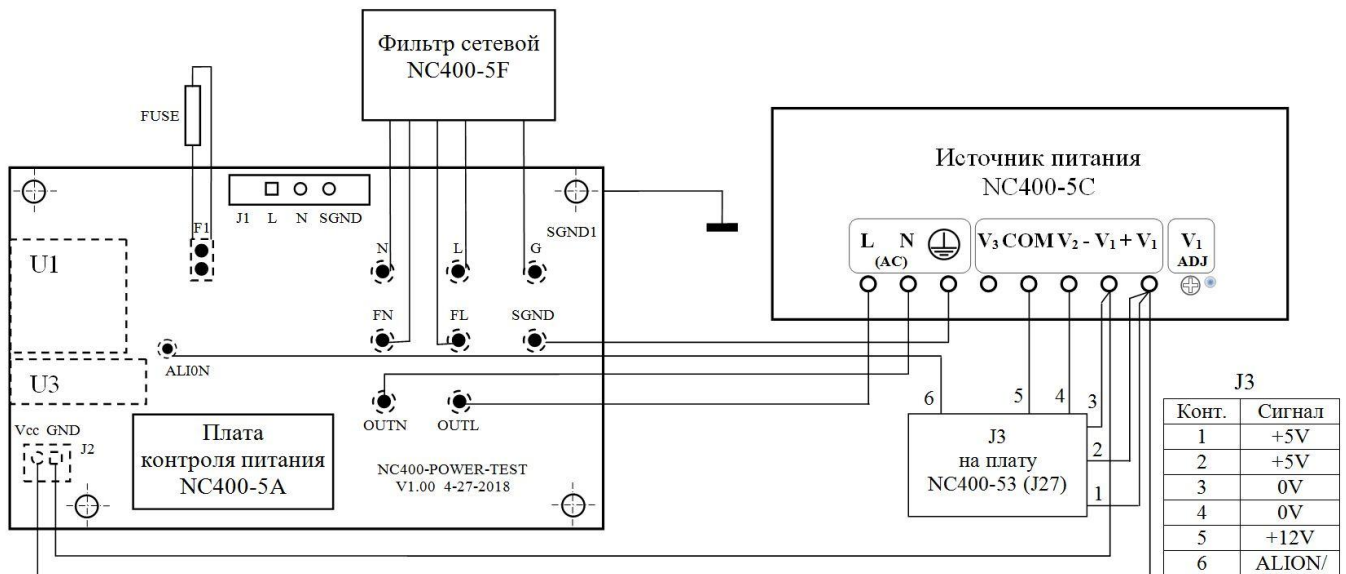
Фильтр сетевой
NC400-5F

FUSE

F1

J1 L N SGND

N L G

SGND1

U1

FN FL SGND

ALI0N

U3

OUTN OUTL

Vcc GND J2

Плата
контроля питания
NC400-5A

NC400-POWER-TEST
V1.00 4-27-2018

Источник питания
NC400-5C

L N
(AC)

$V_3$ COM $V_2$ - $V_1$ + $V_1$

$V_1$
ADJ

6 5 4 3 2 1

J3
на плату
NC400-53 (J27)

J3

| Конт. | Сигнал |
|---|---|
| 1 | +5V |
| 2 | +5V |
| 3 | 0V |
| 4 | 0V |
| 5 | +12V |
| 6 | ALION/ |